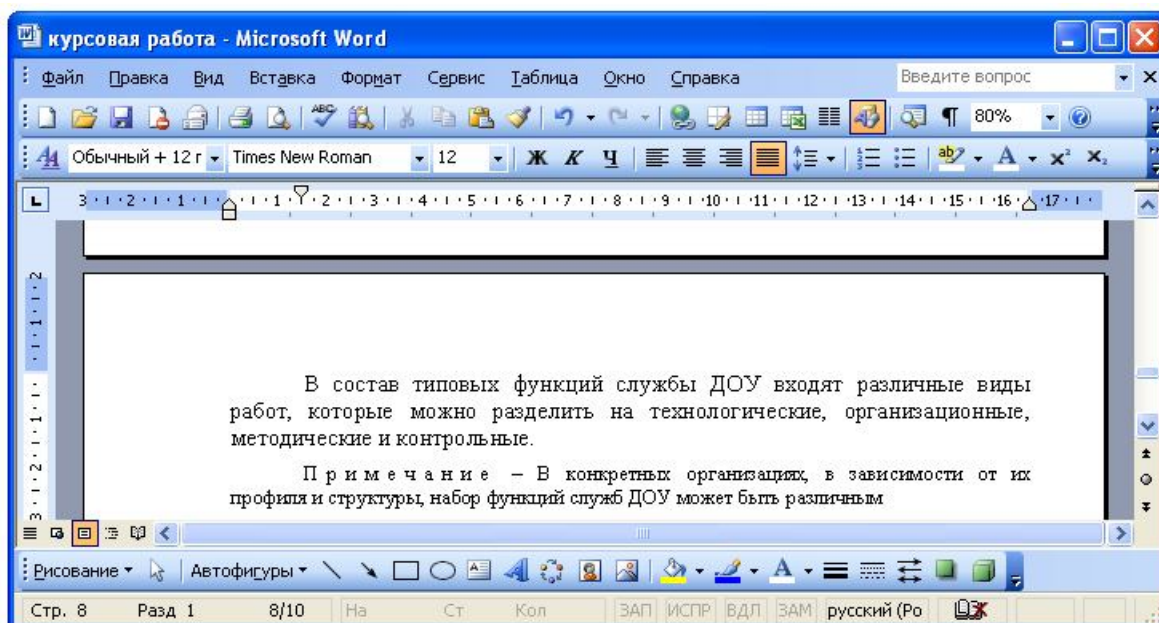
курсовая работа - Microsoft Word

Файл Правка Вид Вставка Формат Сервис Таблица Окно Справка Введите вопрос

80%

Обычный + 12 г Times New Roman 12 Ж К Ч

3 · 2 · 1 · 1 · 2 · 3 · 4 · 5 · 6 · 7 · 8 · 9 · 10 · 11 · 12 · 13 · 14 · 15 · 16 · 17

В состав типовых функций службы ДОУ входят различные виды работ, которые можно разделить на технологические, организационные, методические и контрольные.

Примечание – В конкретных организациях, в зависимости от их профиля и структуры, набор функций служб ДОУ может быть различным

Рисование Автофигуры

Стр. 8 Разд 1 8/10 На Ст Кол ЗАП ИСПР ВДЛ ЗАМ русский (Ро